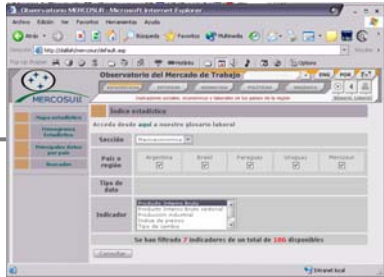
Observatorio MERCOSUR - Microsoft Internet Explorer

Archivo Edición Ver Favoritos Herramientas Ayuda

Atrás Búsqueda Favoritos Multimedia

Dirección http://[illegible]/default.asp

Observatorio del Mercado de Trabajo

ENG POR

MERCOSUR

Indicadores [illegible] sociales y laborales en los países de la región

Índice estadístico

Accede desde aquí a nuestro glosario laboral

Hojas estadísticas

Cronogramas Estadísticos

Principales datos por país

Buscador

| Sección | Macroeconomía |
|---|---|
| País o región | Argentina Brasil Paraguay Uruguay Mercosur |
| Tipo de dato | |
| Indicador | Producto Interno Bruto Producto Interno Bruto sectorial Producción industrial Índices de precios Tipo de cambio |

Se han filtrado 7 indicadores de un total de 106 disponibles

Consultar

Intranet local